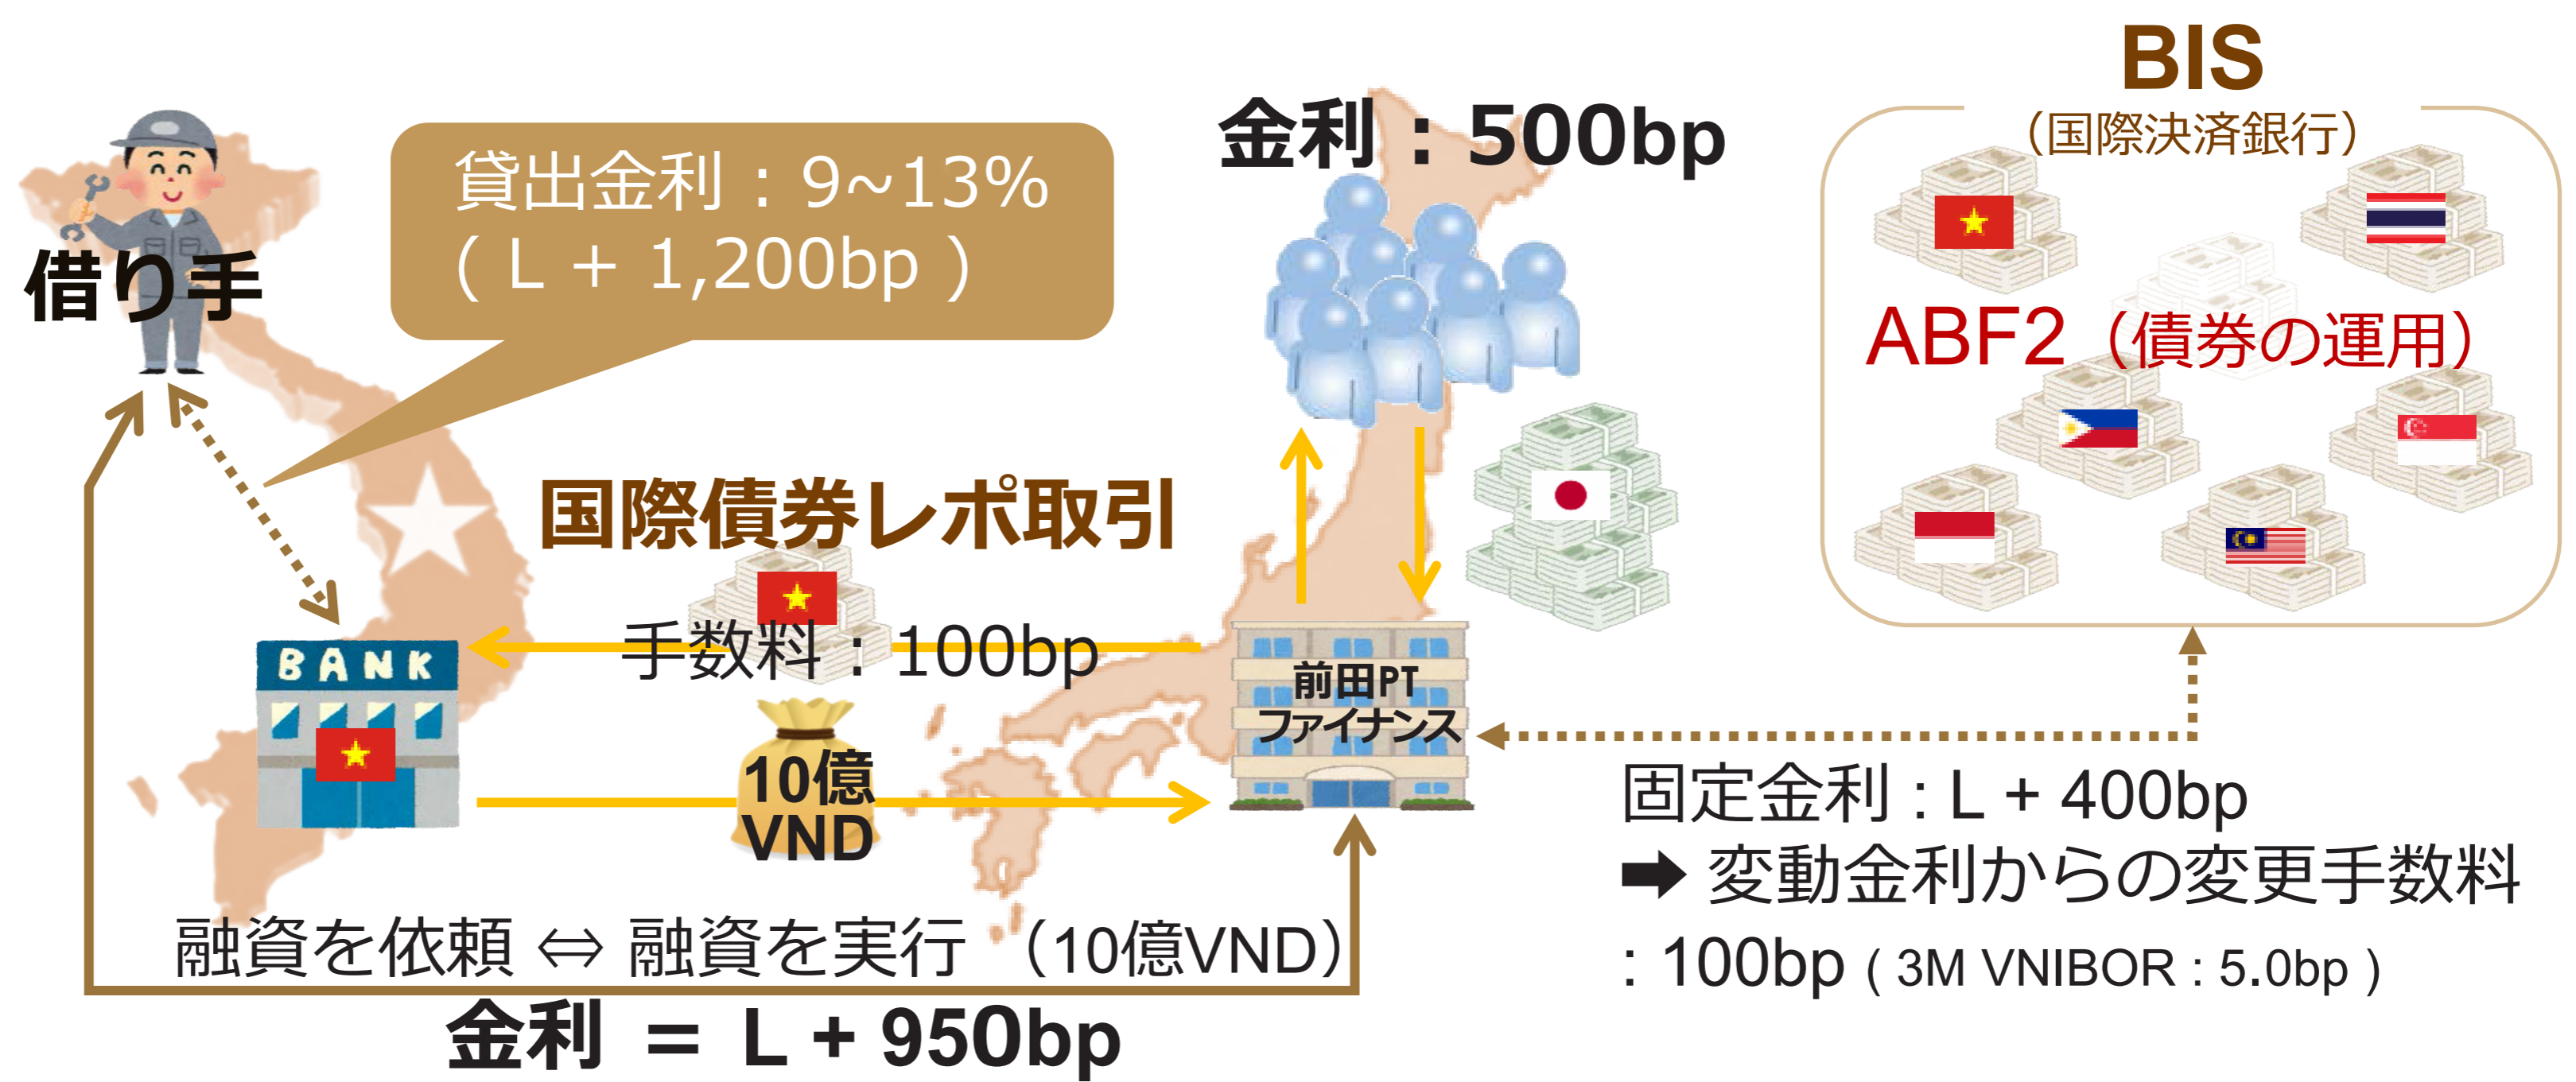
借り手

貸出金利：9~13%
（ L + 1,200bp ）

金利 ：500bp

BIS
（国際決済銀行）

ABF2（債券の運用）

国際債券レポ取引

手数料：100bp

BANK

10億
VND

前田PT
ファイナンス

固定金利 : L + 400bp
➡ 変動金利からの変更手数料
: 100bp ( 3M VNIBOR : 5.0bp )

融資を依頼 ⇔ 融資を実行 （10億VND）

金利 = L + 950bp